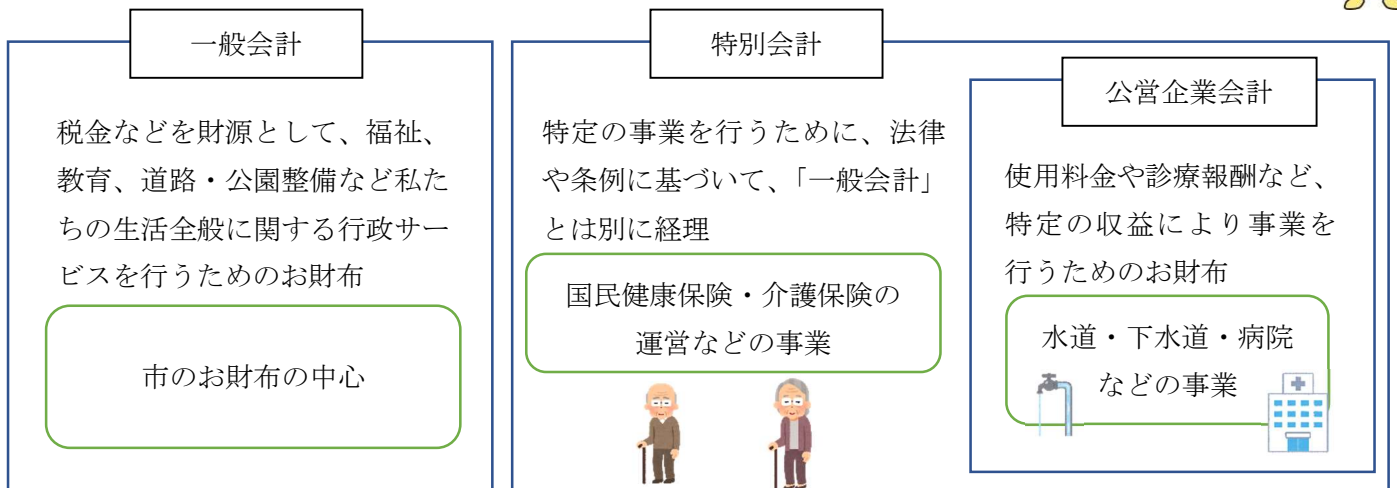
一般会計

税金などを財源として、福祉、教育、道路・公園整備など私たちの生活全般に関する行政サービスを行うためのお財布

市のお財布の中心

特別会計

特定の事業を行うために、法律や条例に基づいて、「一般会計」とは別に経理

国民健康保険・介護保険の運営などの事業

公営企業会計

使用料金や診療報酬など、特定の収益により事業を行うためのお財布

水道・下水道・病院などの事業